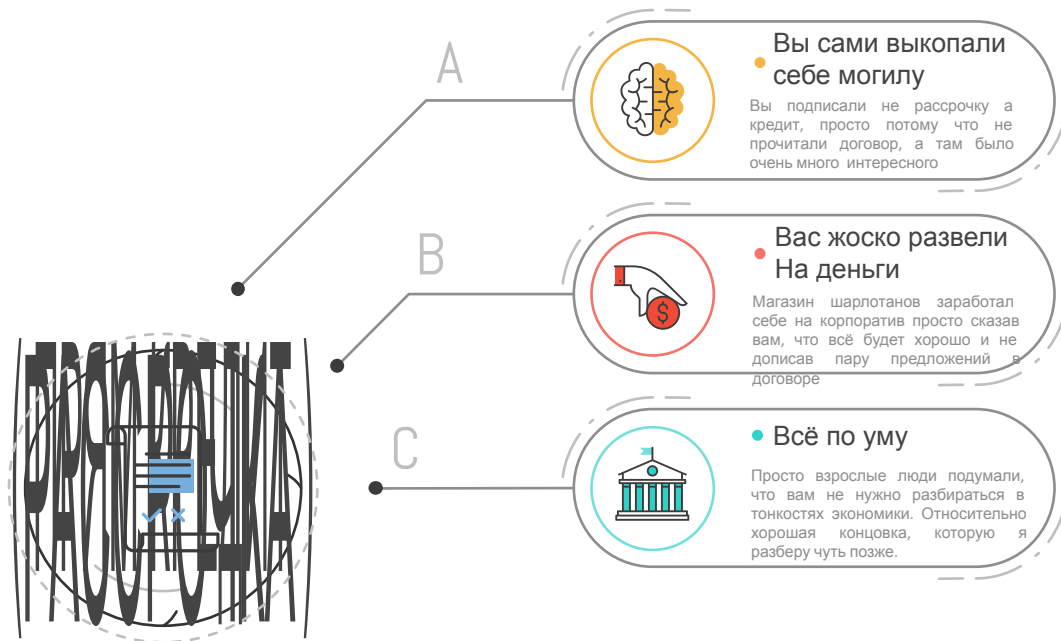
РАССРОЧКА

A

Вы сами выкопали себе могилу

Вы подписали не рассрочку а кредит, просто потому что не прочитали договор, а там было очень много интересного

B

Вас жоско развели На деньги

Магазин шарлотанов заработал себе на корпоратив просто сказав вам, что всё будет хорошо и не дописав пару предложений в договоре

C

Всё по уму

Просто взрослые люди подумали, что вам не нужно разбираться в тонкостях экономики. Относительно хорошая концовка, которую я разберу чуть позже.